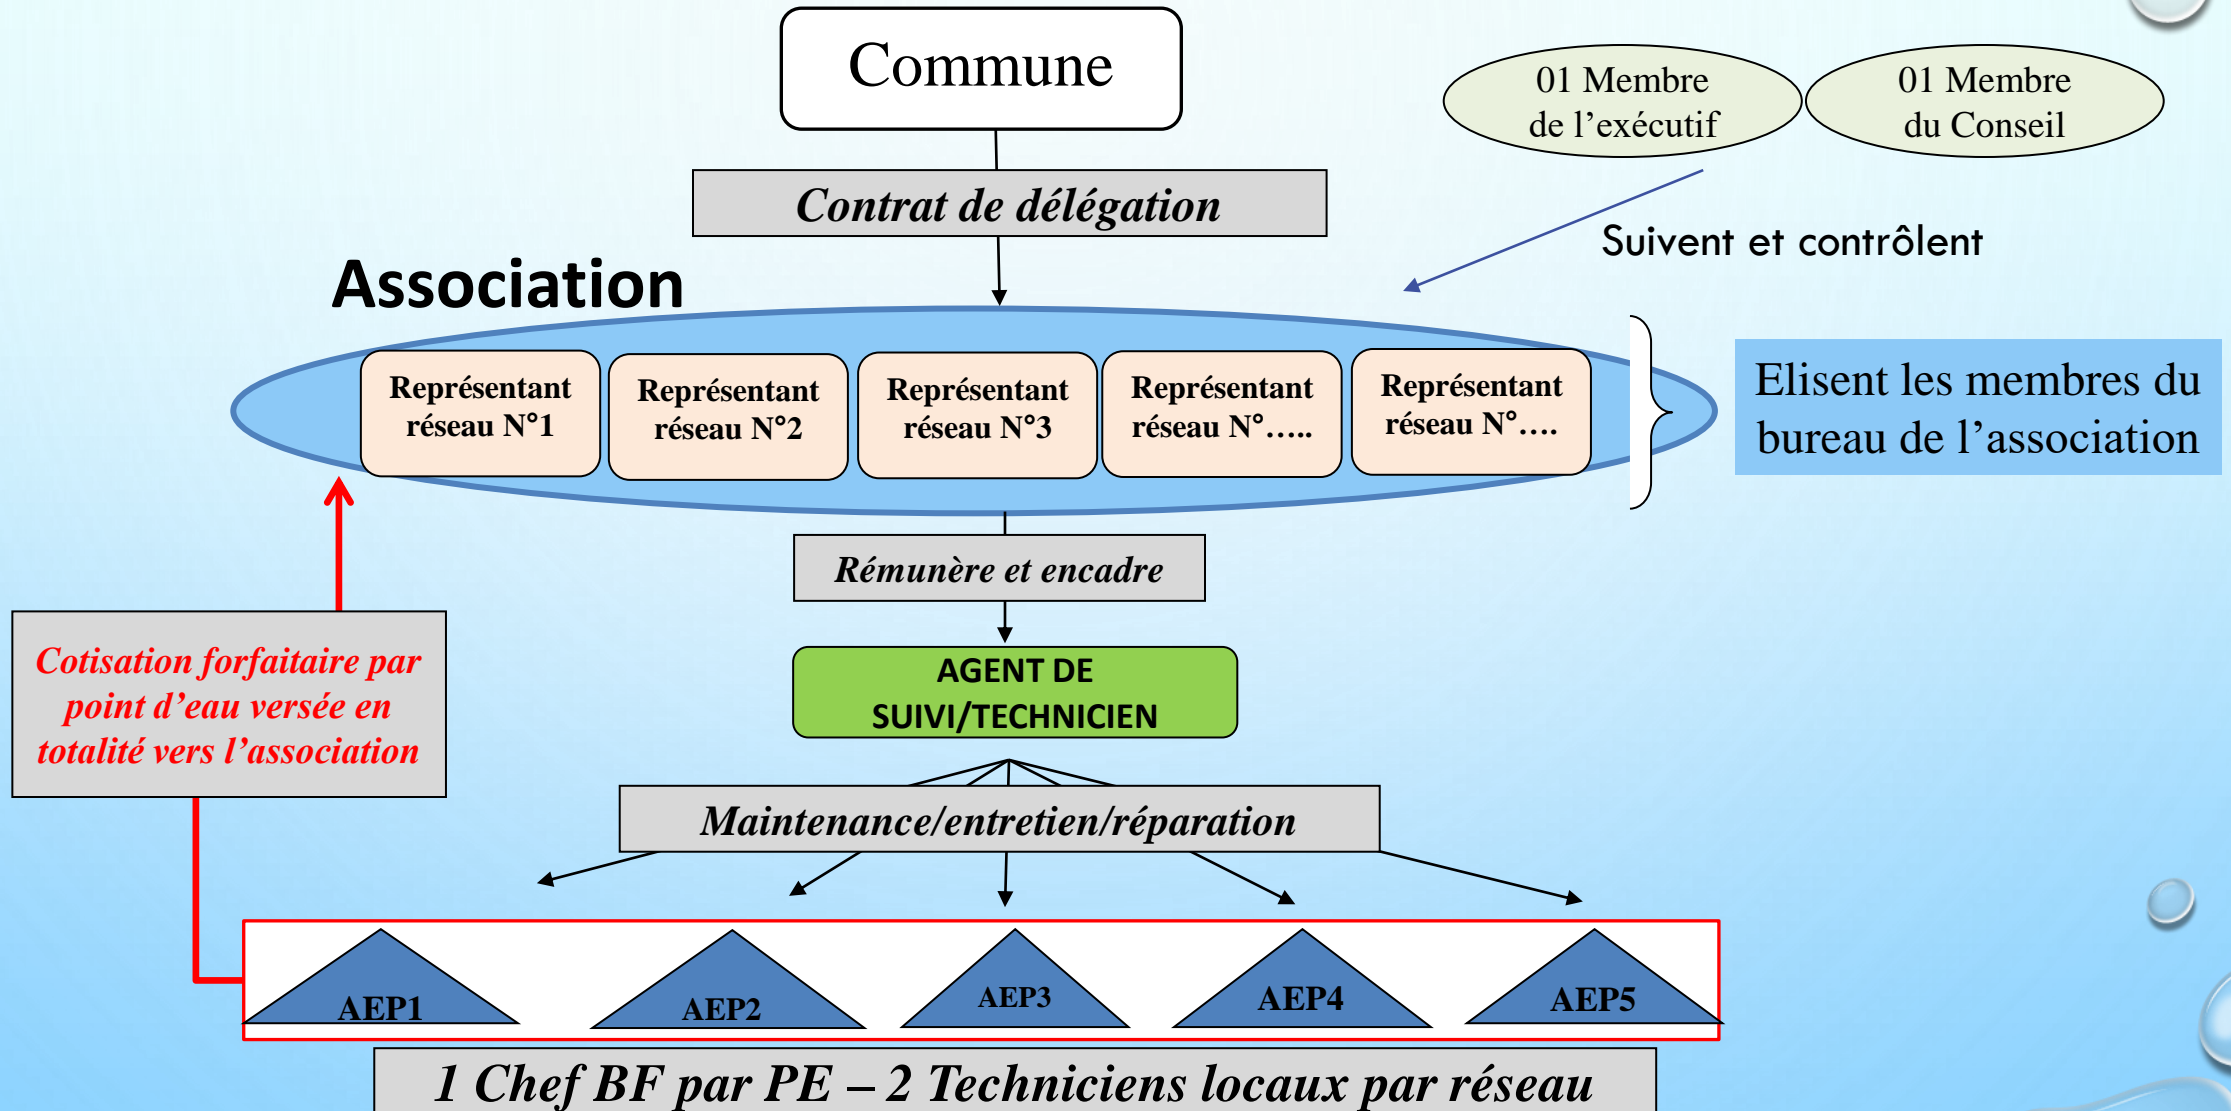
Commune

01 Membre de l’exécutif

01 Membre du Conseil

Contrat de délégation

Suivent et contrôlent

Association

Représentant réseau N°1

Représentant réseau N°2

Représentant réseau N°3

Représentant réseau N°.....

Représentant réseau N°....

Elisent les membres du bureau de l’association

Rémunère et encadre

AGENT DE SUIVI/TECHNICIEN

Cotisation forfaitaire par point d’eau versée en totalité vers l’association

Maintenance/entretien/réparation

AEP1

AEP2

AEP3

AEP4

AEP5

1 Chef BF par PE – 2 Techniciens locaux par réseau